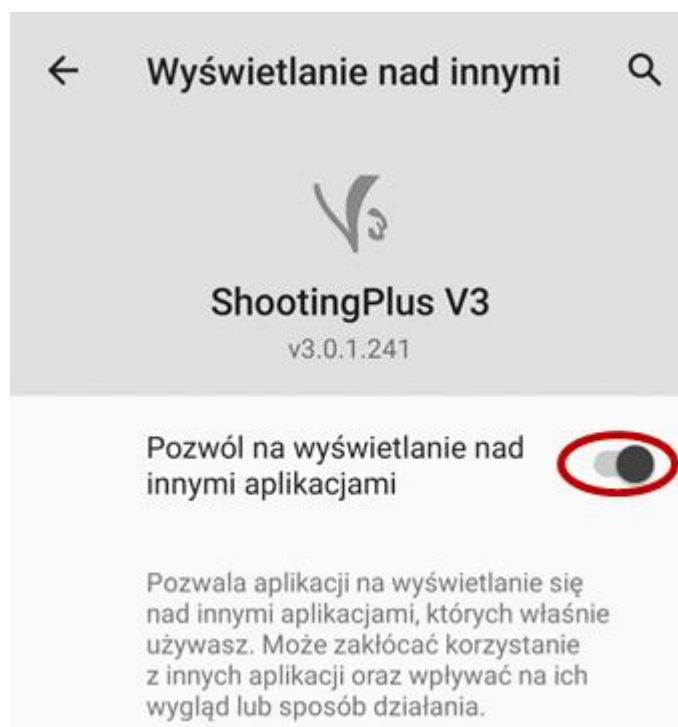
Wyświetlanie nad innymi

ShootingPlus V3
v3.0.1.241

Pozwól na wyświetlanie nad innymi aplikacjami

Pozwala aplikacji na wyświetlanie się nad innymi aplikacjami, których właśnie używasz. Może zakłócać korzystanie z innych aplikacji oraz wpływać na ich wygląd lub sposób działania.